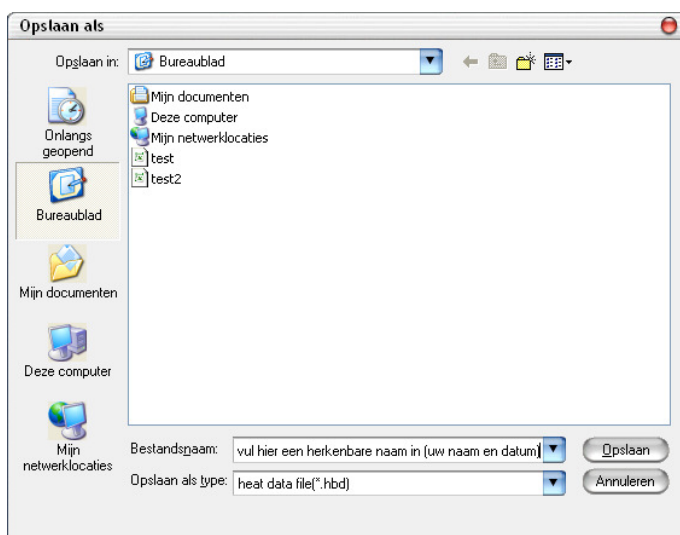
Opslaan als

Opslaan in: Bureaublad

Onlangs geopend

Bureaublad

Mijn documenten

Deze computer

Mijn netwerklocaties

Mijn documenten
Deze computer
Mijn netwerklocaties
test
test2

Bestandsnaam: vul hier een herkenbare naam in (uw naam en datum)

Opslaan als type: heat data file(*.hbd)

Opslaan

Annuleren